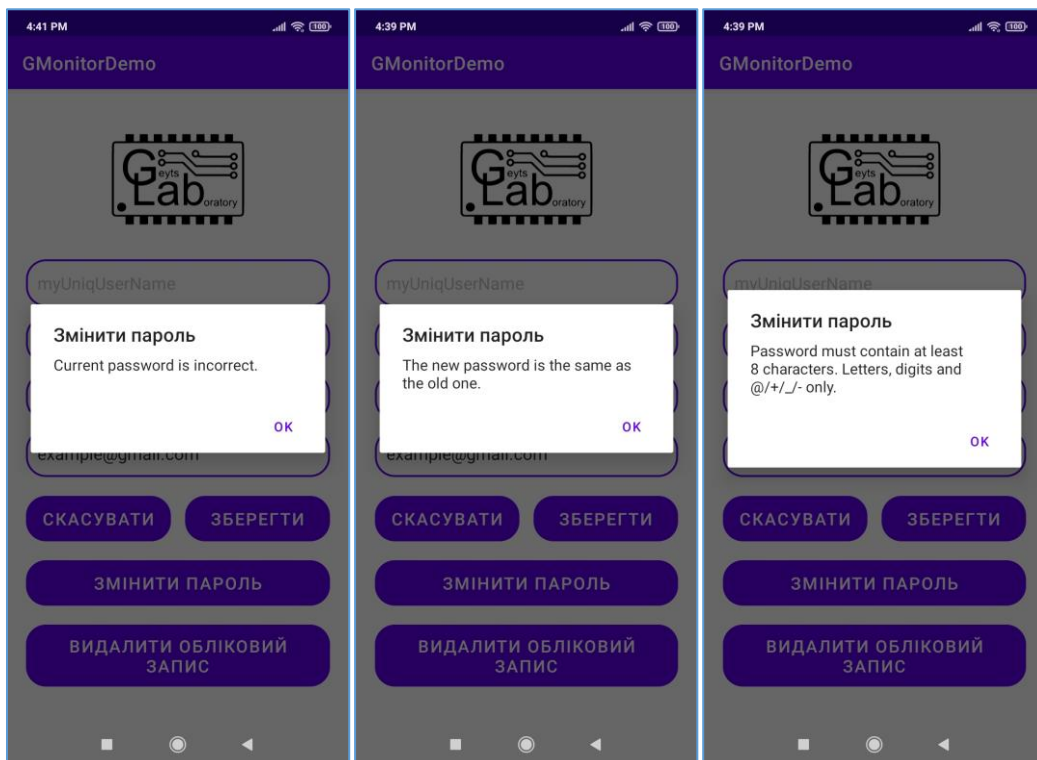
4:41 PM
100

GMonitorDemo

Geyts Lab oratory

myUniqUserName

Змінити пароль

Current password is incorrect.

OK

example@gmail.com

СКАСУВАТИ

ЗБЕРЕГТИ

ЗМІНИТИ ПАРОЛЬ

ВИДАЛИТИ ОБЛІКОВИЙ ЗАПИС

4:39 PM
100

GMonitorDemo

Geyts Lab oratory

myUniqUserName

Змінити пароль

The new password is the same as the old one.

OK

example@gmail.com

СКАСУВАТИ

ЗБЕРЕГТИ

ЗМІНИТИ ПАРОЛЬ

ВИДАЛИТИ ОБЛІКОВИЙ ЗАПИС

4:39 PM
100

GMonitorDemo

Geyts Lab oratory

myUniqUserName

Змінити пароль

Password must contain at least 8 characters. Letters, digits and @/+/_/- only.

OK

СКАСУВАТИ

ЗБЕРЕГТИ

ЗМІНИТИ ПАРОЛЬ

ВИДАЛИТИ ОБЛІКОВИЙ ЗАПИС